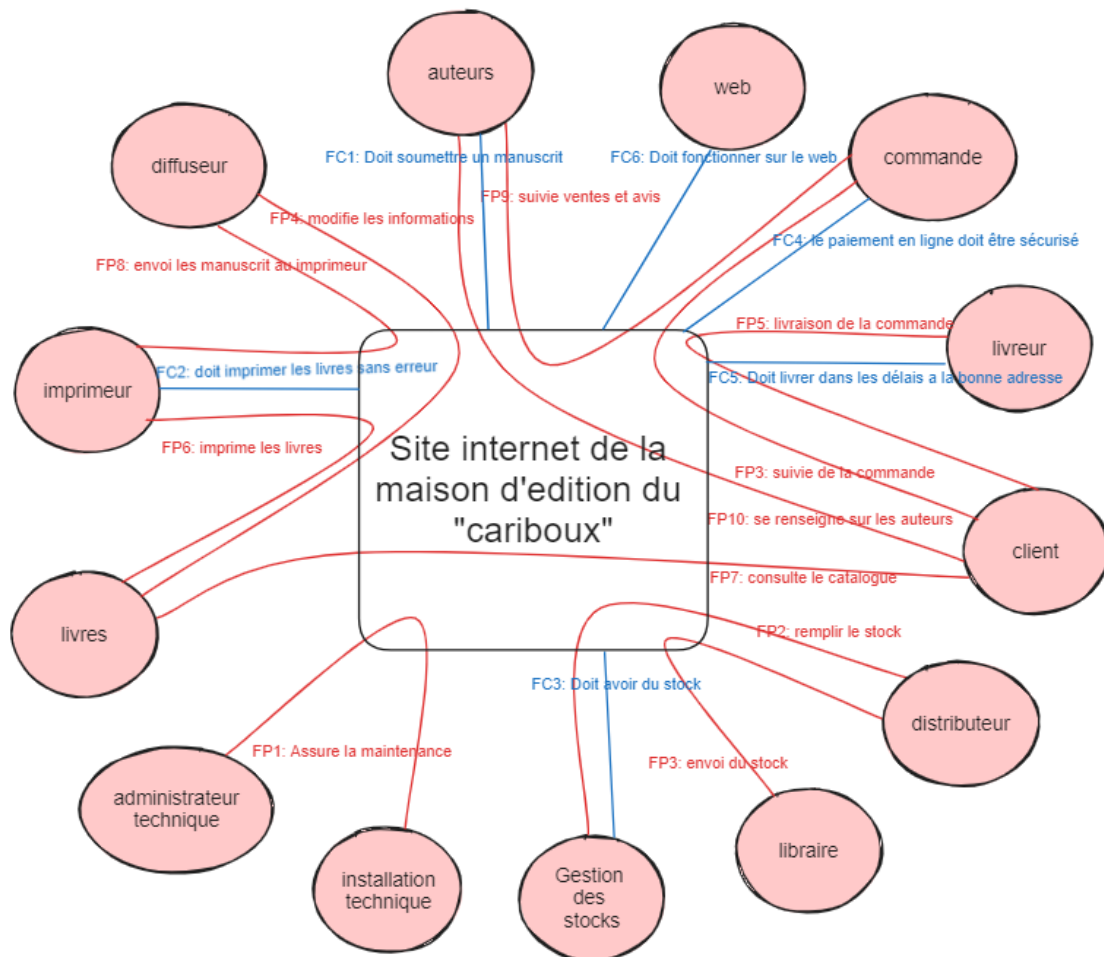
auteurs

web

diffuseur

commande

FC1: Doit soumettre un manuscrit

FC6: Doit fonctionner sur le web

FP9: suivie ventes et avis

FP4: modifie les informations

FC4: le paiement en ligne doit être sécurisé

FP8: envoi les manuscrit au imprimeur

livreur

FP5: livraison de la commande

imprimeur

FC2: doit imprimer les livres sans erreur

FC5: Doit livrer dans les délais a la bonne adresse

FP6: imprime les livres

Site internet de la maison d'edition du "cariboux"

FP3: suivie de la commande

FP10: se renseigne sur les auteurs

client

FP7: consulte le catalogue

livres

FP2: remplir le stock

FC3: Doit avoir du stock

distributeur

FP1: Assure la maintenance

FP3: envoi du stock

administrateur technique

libraire

installation technique

Gestion des stocks